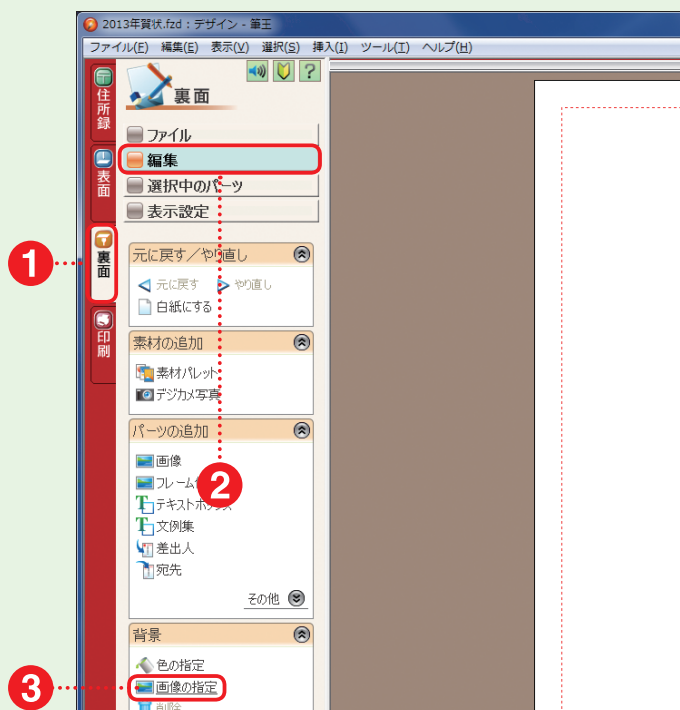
2013年賀状.fzd：デザイン - 筆王

ファイル(F) 編集(E) 表示(V) 選択(S) 挿入(I) ツール(T) ヘルプ(H)

住所録

表面

裏面

印刷

裏面

ファイル

編集

選択中のパーツ

表示設定

元に戻す／やり直し

元に戻す やり直し

白紙にする

素材の追加

素材パレット

デジカメ写真

パーツの追加

画像

フレーム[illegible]

テキストボックス

文例集

差出人

宛先

その他

背景

色の指定

画像の指定

削除

1

2

3